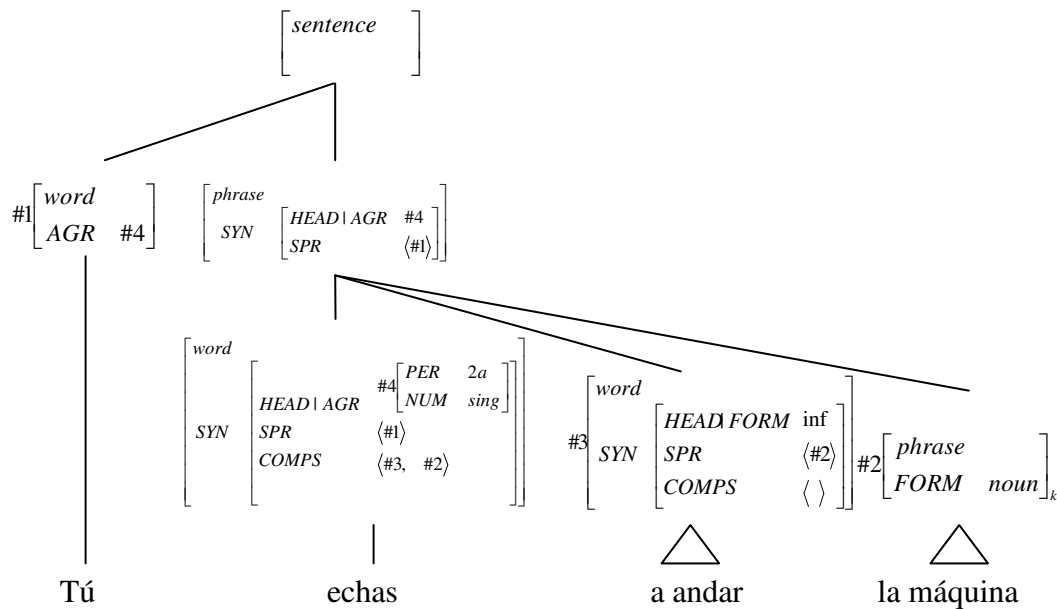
$\left[ sentence \right]$

$\#1\begin{bmatrix} word \\ AGR \quad \#4 \end{bmatrix}$

$\begin{bmatrix} phrase \\ SYN \begin{bmatrix} HEAD \mid AGR & \#4 \\ SPR & \langle \#1 \rangle \end{bmatrix} \end{bmatrix}$

$\begin{bmatrix} word \\ SYN \begin{bmatrix} HEAD \mid AGR & \#4\begin{bmatrix} PER & 2a \\ NUM & sing \end{bmatrix} \\ SPR & \langle \#1 \rangle \\ COMPS & \langle \#3, \ \#2 \rangle \end{bmatrix} \end{bmatrix}$

$\#3\begin{bmatrix} word \\ SYN \begin{bmatrix} HEAD\mid FORM & \text{inf} \\ SPR & \langle \#2 \rangle \\ COMPS & \langle \ \rangle \end{bmatrix} \end{bmatrix}$

$\#2\begin{bmatrix} phrase \\ FORM \quad noun \end{bmatrix}_k$

Tú

echas

a andar

la máquina